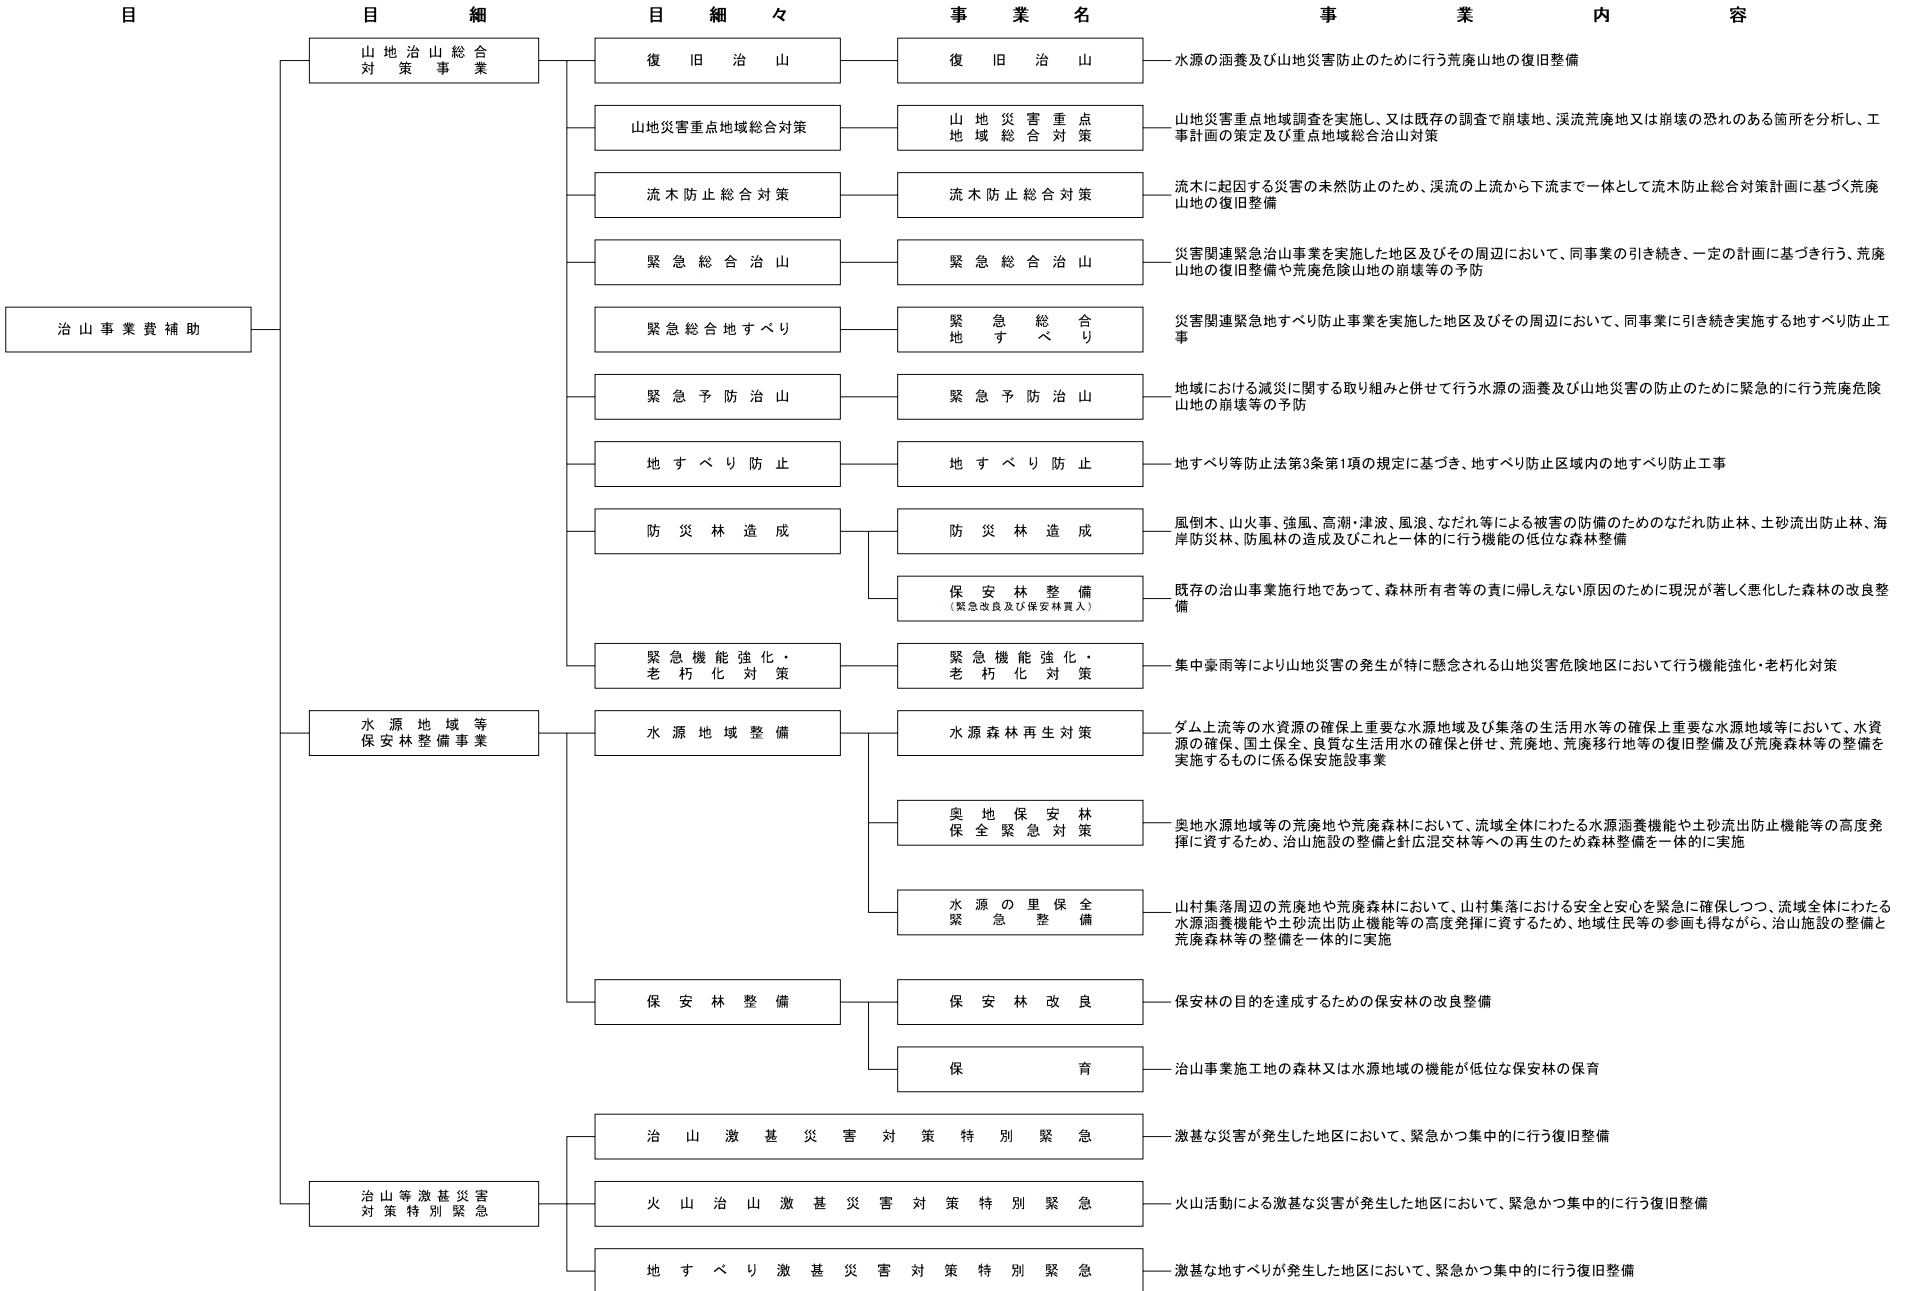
目　目細　目細々　事業名　事業内容

治山事業費補助

山地治山総合対策事業

復旧治山　復旧治山　水源の涵養及び山地災害防止のために行う荒廃山地の復旧整備

山地災害重点地域総合対策　山地災害重点地域総合対策　山地災害重点地域調査を実施し、又は既存の調査で崩壊地、渓流荒廃地又は崩壊の恐れのある箇所を分析し、工事計画の策定及び重点地域総合治山対策

流木防止総合対策　流木防止総合対策　流木に起因する災害の未然防止のため、渓流の上流から下流まで一体として流木防止総合対策計画に基づく荒廃山地の復旧整備

緊急総合治山　緊急総合治山　災害関連緊急治山事業を実施した地区及びその周辺において、同事業の引き続き、一定の計画に基づき行う、荒廃山地の復旧整備や荒廃危険山地の崩壊等の予防

緊急総合地すべり　緊急総合地すべり　災害関連緊急地すべり防止事業を実施した地区及びその周辺において、同事業に引き続き実施する地すべり防止工事

緊急予防治山　緊急予防治山　地域における減災に関する取り組みと併せて行う水源の涵養及び山地災害の防止のために緊急的に行う荒廃危険山地の崩壊等の予防

地すべり防止　地すべり防止　地すべり等防止法第3条第1項の規定に基づき、地すべり防止区域内の地すべり防止工事

防災林造成　防災林造成　風倒木、山火事、強風、高潮・津波、風浪、なだれ等による被害の防備のためのなだれ防止林、土砂流出防止林、海岸防災林、防風林の造成及びこれと一体的に行う機能の低位な森林整備

保安林整備（緊急改良及び保安林買入）　既存の治山事業施行地であって、森林所有者等の責に帰しえない原因のために現況が著しく悪化した森林の改良整備

緊急機能強化・老朽化対策　緊急機能強化・老朽化対策　集中豪雨等により山地災害の発生が特に懸念される山地災害危険地区において行う機能強化・老朽化対策

水源地域等保安林整備事業

水源地域整備　水源森林再生対策　ダム上流等の水資源の確保上重要な水源地域及び集落の生活用水等の確保上重要な水源地域等において、水資源の確保、国土保全、良質な生活用水の確保と併せ、荒廃地、荒廃移行地等の復旧整備及び荒廃森林等の整備を実施するものに係る保安施設事業

奥地保安林保全緊急対策　奥地水源地域等の荒廃地や荒廃森林において、流域全体にわたる水源涵養機能や土砂流出防止機能等の高度発揮に資するため、治山施設の整備と針広混交林等への再生のため森林整備を一体的に実施

水源の里保全緊急整備　山村集落周辺の荒廃地や荒廃森林において、山村集落における安全と安心を緊急に確保しつつ、流域全体にわたる水源涵養機能や土砂流出防止機能等の高度発揮に資するため、地域住民等の参画も得ながら、治山施設の整備と荒廃森林等の整備を一体的に実施

保安林整備　保安林改良　保安林の目的を達成するための保安林の改良整備

保育　治山事業施工地の森林又は水源地域の機能が低位な保安林の保育

治山等激甚災害対策特別緊急

治山激甚災害対策特別緊急　激甚な災害が発生した地区において、緊急かつ集中的に行う復旧整備

火山治山激甚災害対策特別緊急　火山活動による激甚な災害が発生した地区において、緊急かつ集中的に行う復旧整備

地すべり激甚災害対策特別緊急　激甚な地すべりが発生した地区において、緊急かつ集中的に行う復旧整備